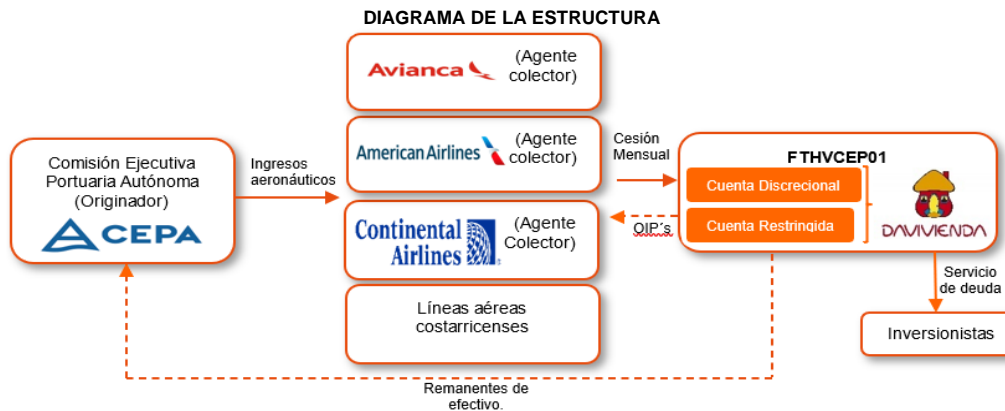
DIAGRAMA DE LA ESTRUCTURA

Avianca (Agente colector)

American Airlines (Agente colector)

Continental Airlines (Agente Colector)

Líneas aéreas costarricenses

Comisión Ejecutiva Portuaria Autónoma (Originador)

CEPA

Ingresos aeronáuticos

Cesión Mensual

OIP´s

FTHVCEP01

Cuenta Discrecional

Cuenta Restringida

DAVIVIENDA

Servicio de deuda

Inversionistas

Remanentes de efectivo.